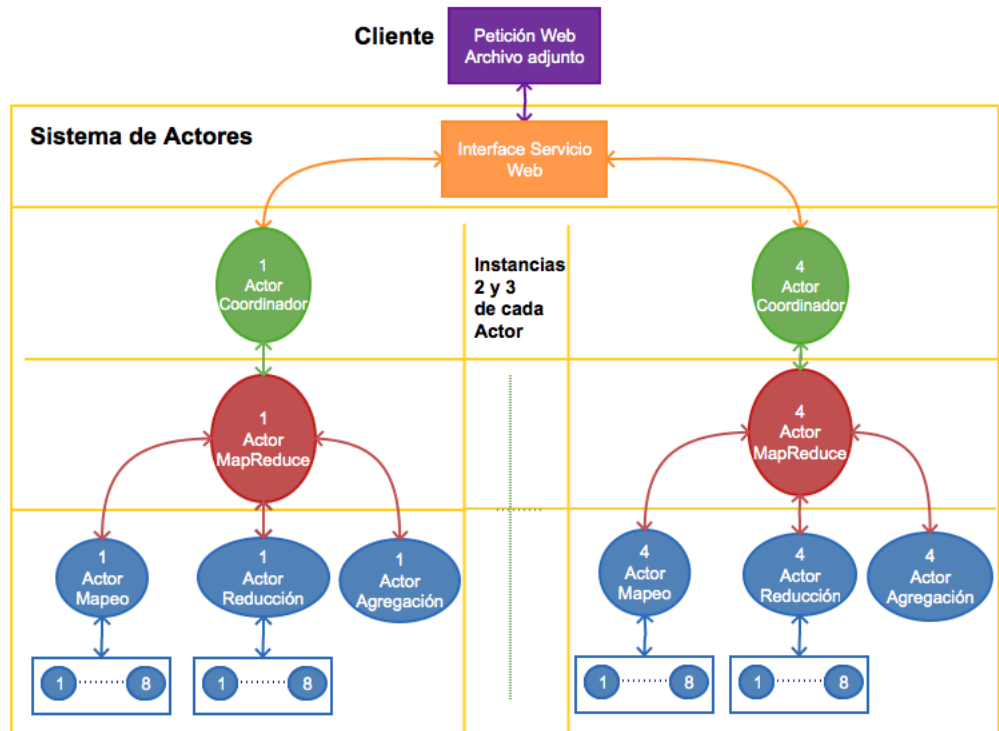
Cliente

Petición Web Archivo adjunto

Sistema de Actores

Interface Servicio Web

1 Actor Coordinador

Instancias 2 y 3 de cada Actor

4 Actor Coordinador

1 Actor MapReduce

4 Actor MapReduce

1 Actor Mapeo

1 Actor Reducción

1 Actor Agregación

4 Actor Mapeo

4 Actor Reducción

4 Actor Agregación

1 8

1 8

1 8

1 8